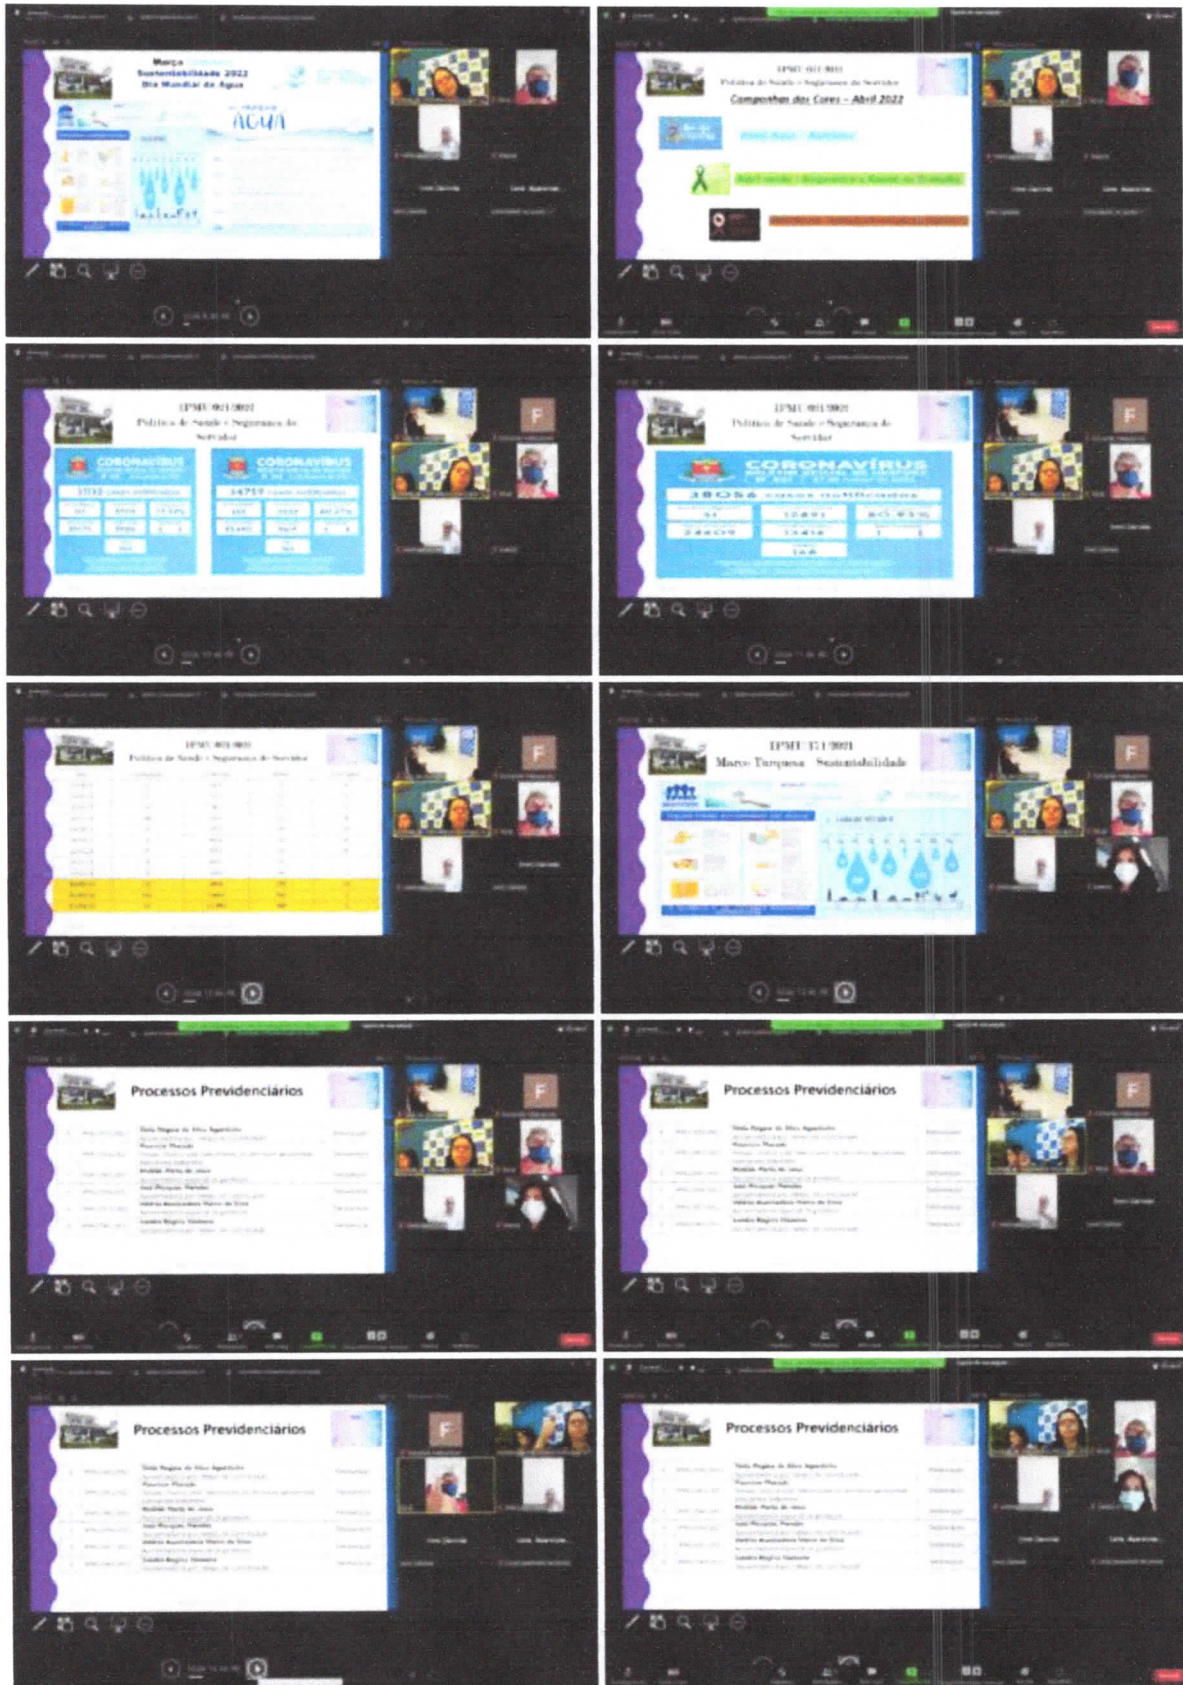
Março
Sustentabilidade 2022
Dia Mundial da Água
ÁGUA

IPMU 001/2021
Política de Saúde e Segurança do Servidor
Campanhas das Cores - Abril 2022

IPMU 001/2021
Política de Saúde e Segurança do Servidor
CORONAVÍRUS
CORONAVÍRUS

IPMU 001/2021
Política de Saúde e Segurança do Servidor
CORONAVÍRUS
38056

IPMU 001/2021
Política de Saúde e Segurança do Servidor

IPMU 151/2021
Março Turquesa - Sustentabilidade

Processos Previdenciários

Processos Previdenciários

Processos Previdenciários

Processos Previdenciários